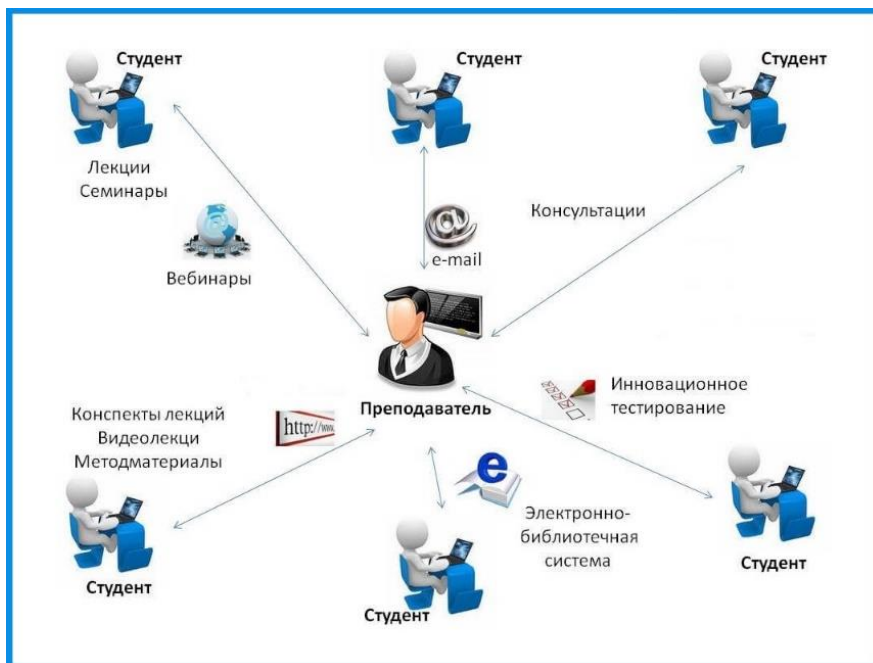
Студент

Студент

Студент

Лекции
Семинары

Консультации

e-mail

Вебинары

Преподаватель

Инновационное
тестирование

Конспекты лекций
Видеолекци
Методматериалы

http://www.

Электронно-
библиотечная
система

Студент

Студент

Студент